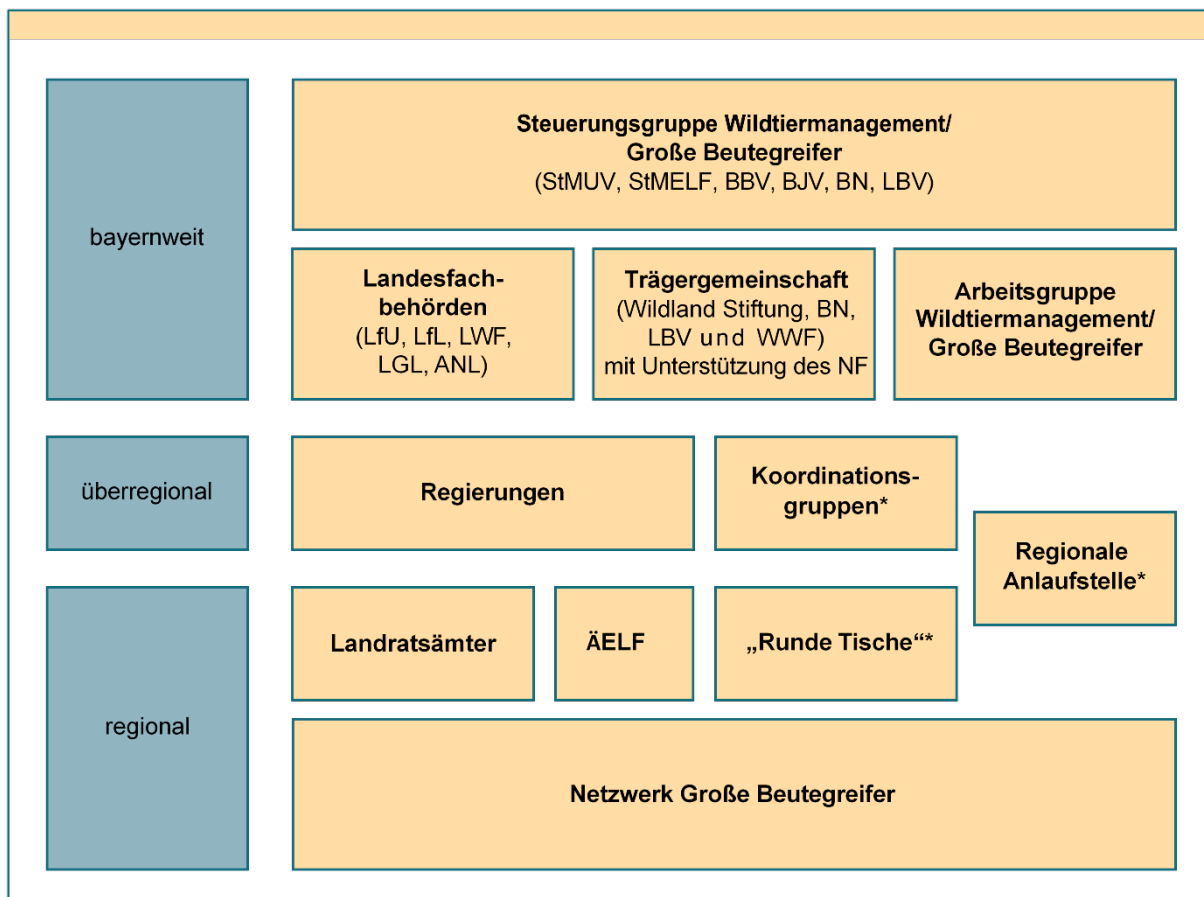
bayernweit

Steuerungsgruppe Wildtiermanagement/ Große Beutegreifer
(StMUV, StMELF, BBV, BJV, BN, LBV)

Landesfachbehörden
(LfU, LfL, LWF, LGL, ANL)

Trägergemeinschaft
(Wildland Stiftung, BN, LBV und WWF)
mit Unterstützung des NF

Arbeitsgruppe Wildtiermanagement/ Große Beutegreifer

überregional

Regierungen

Koordinationsgruppen*

Regionale Anlaufstelle*

regional

Landratsämter

ÄELF

„Runde Tische“*

Netzwerk Große Beutegreifer